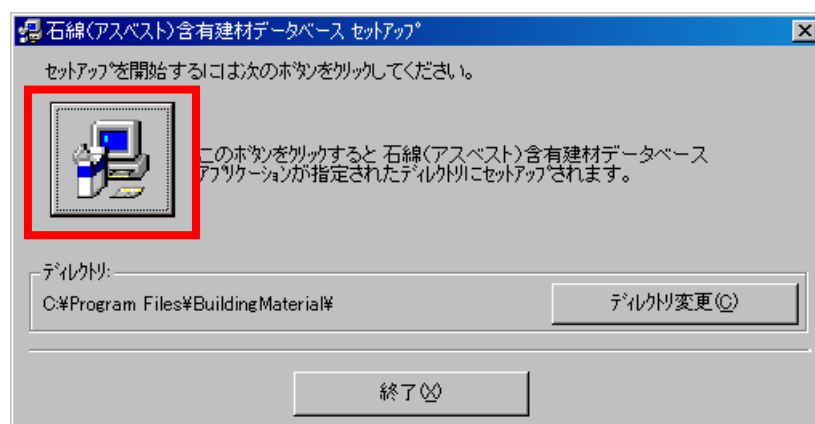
石綿(アスベスト)含有建材データベース セットアップ

セットアップを開始するには次のボタンをクリックしてください。

このボタンをクリックすると 石綿(アスベスト)含有建材データベース アプリケーションが指定されたディレクトリにセットアップされます。

ディレクトリ:

C:¥Program Files¥BuildingMaterial¥

ディレクトリ変更(C)

終了(X)